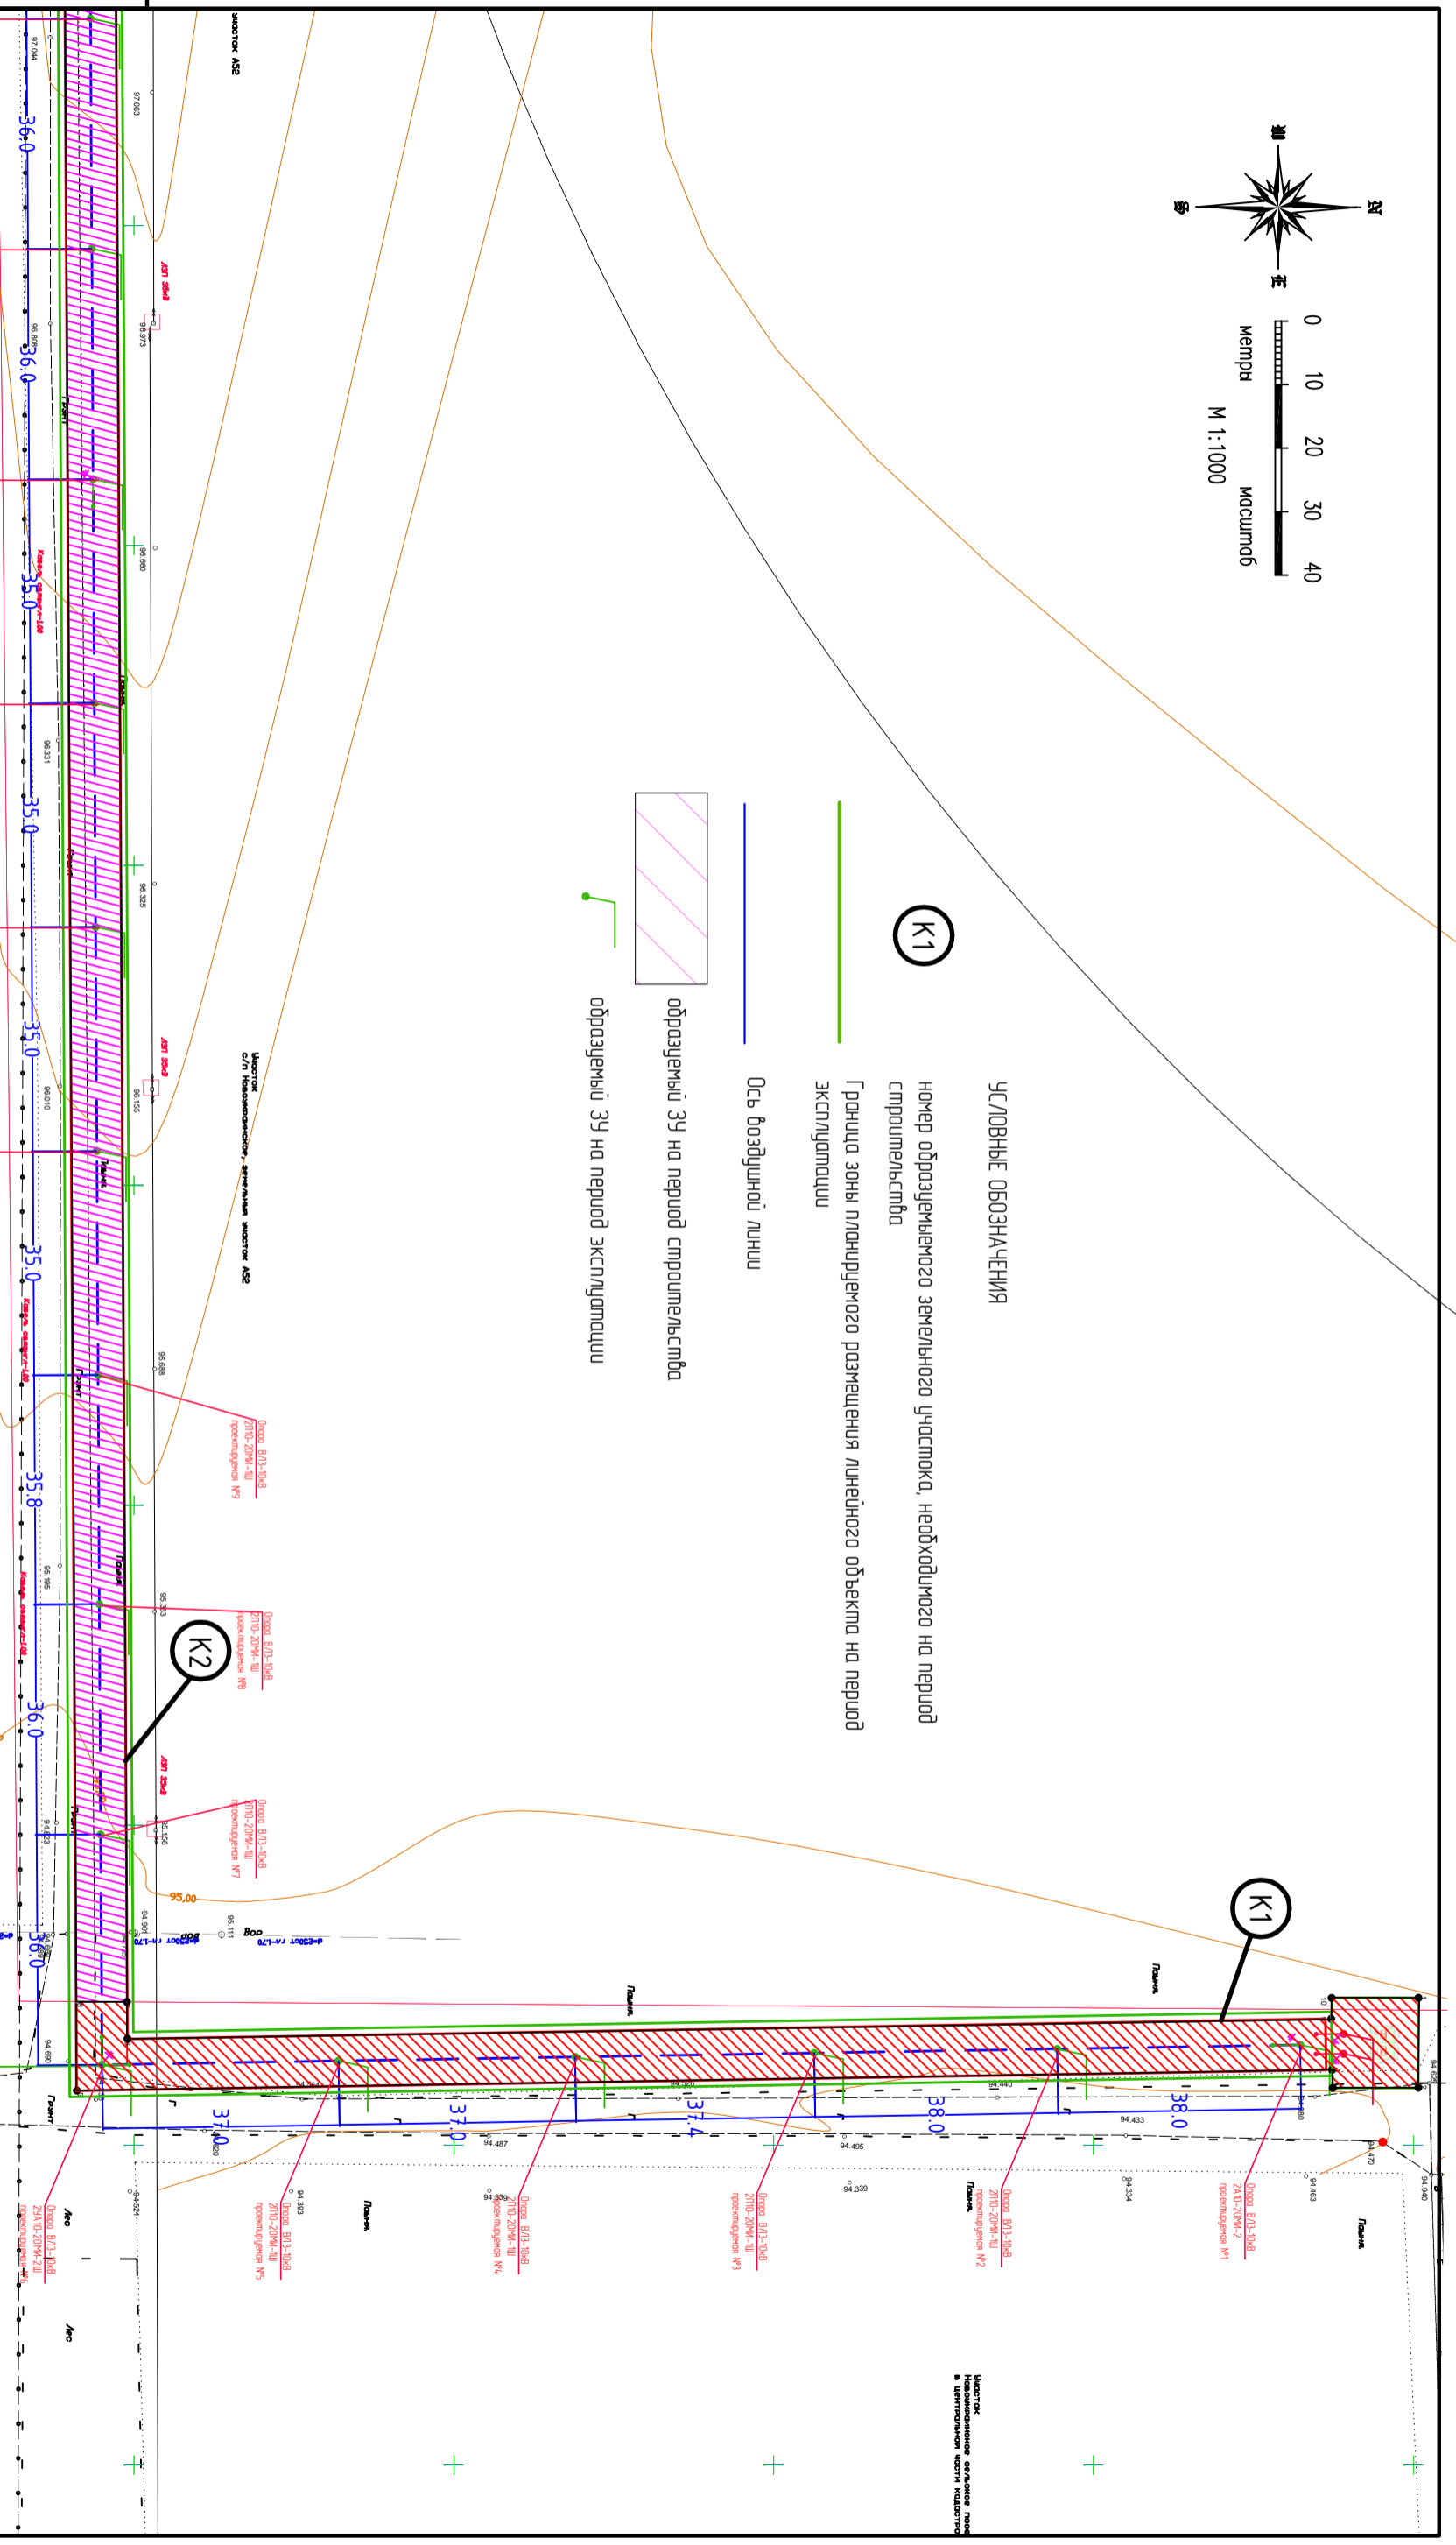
УСЛОВНЫЕ ОБОЗНАЧЕНИЯ

K1 номер образуемемого земельного участка, необходимого на период строительства

Граница зоны планируемого размещения линейного объекта на период эксплуатации

Ось воздушной линии

образуемый ЗУ на период строительства

образуемый ЗУ на период эксплуатации

0 10 20 30 40
метры
масштаб
М 1:1000

С Ю З В

K1

K2

Опора ВЛЗ-10кВ 2А10-20МИ-2 проектируемая №1

Опора ВЛЗ-10кВ 2П10-20МИ-1Ш проектируемая №2

Опора ВЛЗ-10кВ 2П10-20МИ-1Ш проектируемая №3

Опора ВЛЗ-10кВ 2П10-20МИ-1Ш проектируемая №4

Опора ВЛЗ-10кВ 2П10-20МИ-1Ш проектируемая №5

Опора ВЛЗ-10кВ 2П10-20МИ-1Ш проектируемая №7

Опора ВЛЗ-10кВ 2П10-20МИ-1Ш проектируемая №8

Опора ВЛЗ-10кВ 2П10-20МИ-1Ш проектируемая №9

Опора ВЛЗ-10кВ 2УА10-20МИ-2Ш проектируемая

36.0 36.0 35.0 35.0 35.0 35.0 35.8 36.0 36.0 37.0 37.0 37.4 38.0 38.0

95.00

ЛЭП 35кВ
ЛЭП 35кВ
ЛЭП 35кВ

Грунт
Грунт
Грунт
Пашня
Пашня
Пашня
Пашня
Пашня
Лес
Лес
Вор

Участок А52
Участок с/п Новоафонское, земельный участок А52
Участок Новоафонское сельское посе... в центральной части кадастро...

97.044 97.063 96.973 96.808 96.660 96.331 96.325 96.155 96.010 95.688 95.353 95.195 95.156 94.823 94.900 95.111 94.690 94.521 94.393 94.339 94.487 94.339 94.495 94.334 94.433 94.440 94.463 94.470 94.820 94.940